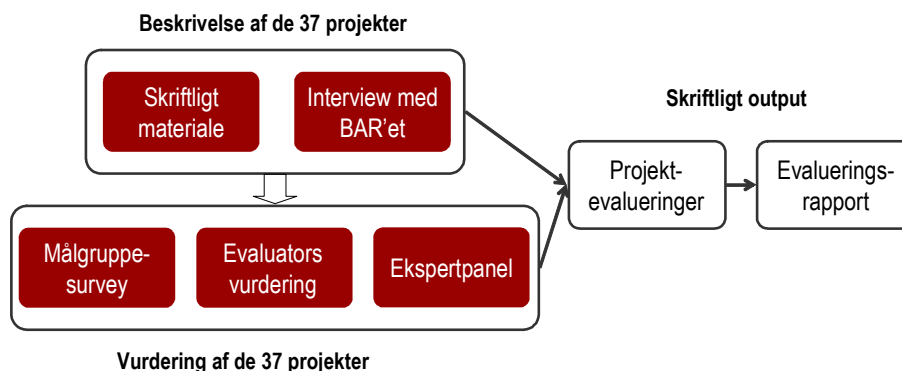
Beskrivelse af de 37 projekter

Skriftligt materiale

Interview med BAR'et

Skriftligt output

Projekt-evalueringer

Evaluerings-rapport

Målgruppe-survey

Evaluators vurdering

Ekspertpanel

Vurdering af de 37 projekter